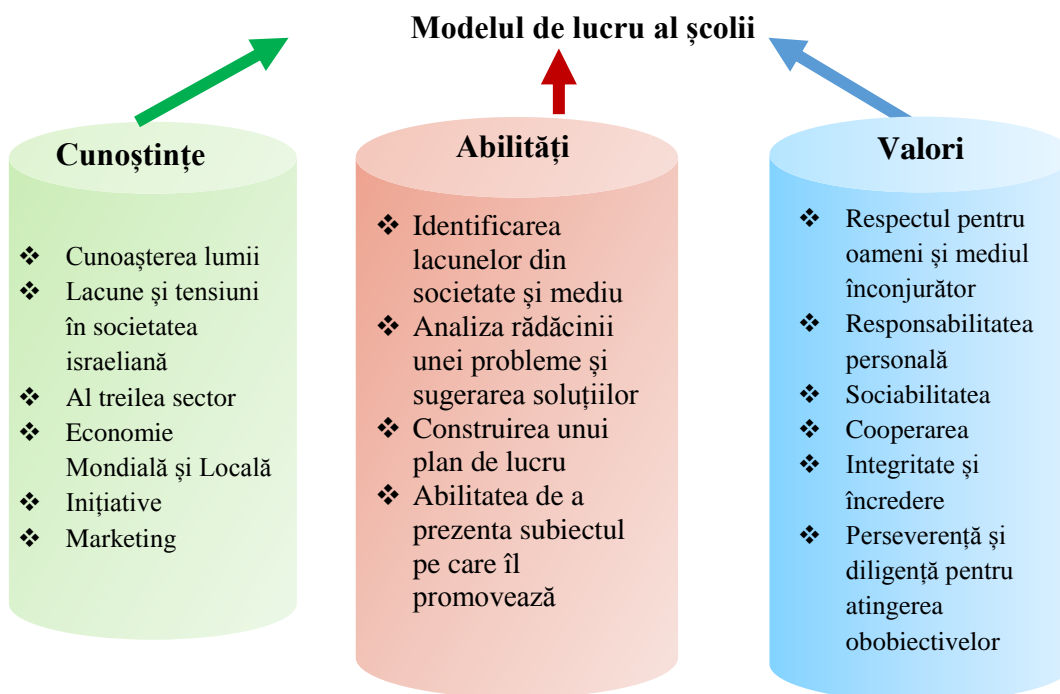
Modelul de lucru al școlii

Cunoștințe

❖ Cunoașterea lumii
❖ Lacune și tensiuni în societatea israeliană
❖ Al treilea sector
❖ Economie Mondială și Locală
❖ Inițiative
❖ Marketing

Abilități

❖ Identificarea lacunelor din societate și mediu
❖ Analiza rădăcinii unei probleme și sugerarea soluțiilor
❖ Construirea unui plan de lucru
❖ Abilitatea de a prezenta subiectul pe care îl promovează

Valori

❖ Respectul pentru oameni și mediul înconjurător
❖ Responsabilitatea personală
❖ Sociabilitatea
❖ Cooperarea
❖ Integritate și încredere
❖ Perseverență și diligență pentru atingerea obobiectivelor